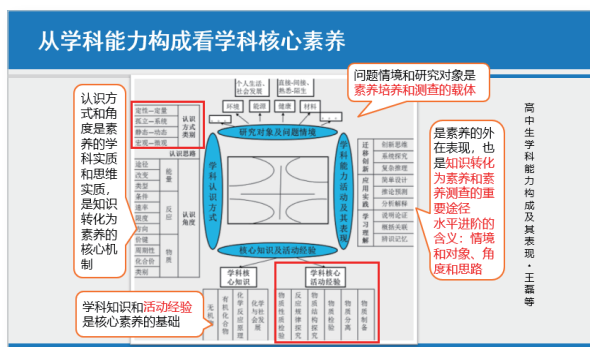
从学科能力构成看学科核心素养

认识方式和角度是素养的学科实质和思维实质，是知识转化为素养的核心机制

问题情境和研究对象是素养培养和测查的载体

是素养的外在表现，也是知识转化为素养和素养测查的重要途径
水平进阶的含义：情境和对象、角度和思路

学科知识和活动经验是核心素养的基础

高中生学科能力构成及其表现·王磊等

个人生活、社会生活
植根·结构、复合、陌生
环境 能源 健康 材料
研究对象及问题情境
定性—定量
孤立—系统
静态—动态
宏观—微观
认识方式类别
认识思路
途径
改变
类型
条件
速率
限度
方向
价值
周期性
化合价
类别
能量
反应
物质
学科认识方式
学科能力活动及表现
迁移创新
应用实践
学习理解
创新思维
系统探究
复杂推理
简单设计
推论预测
分析解释
说明论证
概括关联
辨识记忆
核心知识及活动经验
学科核心心知识
无机
有机化合物
化学反应原理
化学与社会
学科核心活动经验
物质性质探究
物质结构探究
反应规律探究
物质检验
物质制备
物质分离